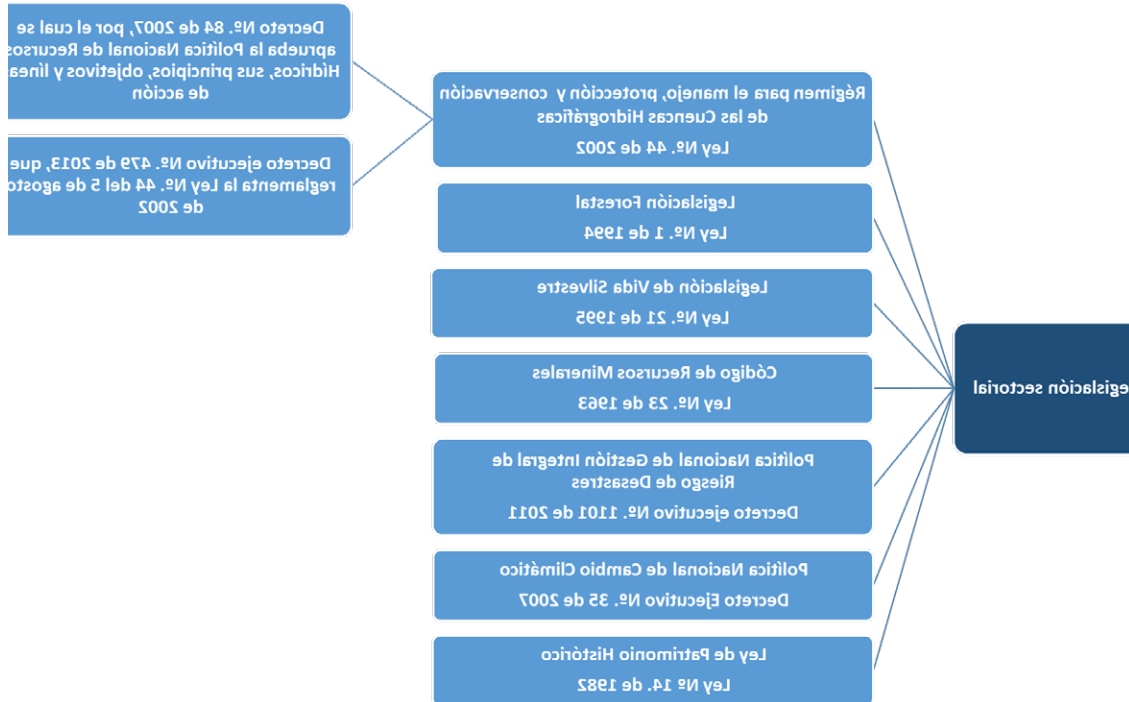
egislación sectorial

Régimen para el manejo, protección y conservación de las Cuencas Hidrográficas

Ley Nº. 44 de 2002

Decreto Nº. 84 de 2007, por el cual se aprueba la Política Nacional de Recursos Hídricos, sus principios, objetivos y línea de acción

Decreto ejecutivo Nº. 479 de 2013, que reglamenta la Ley Nº. 44 del 5 de agosto de 2002

Legislación Forestal

Ley Nº. 1 de 1994

Legislación de Vida Silvestre

Ley Nº. 21 de 1995

Código de Recursos Minerales

Ley Nº. 23 de 1963

Política Nacional de Gestión Integral de Riesgo de Desastres

Decreto ejecutivo Nº. 1101 de 2011

Política Nacional de Cambio Climático

Decreto Ejecutivo Nº. 35 de 2007

Ley de Patrimonio Histórico

Ley Nº 14. de 1982